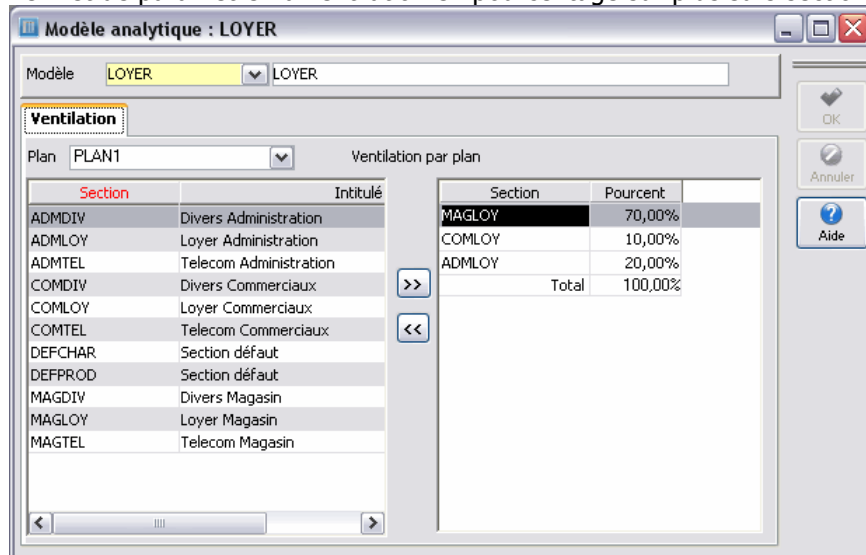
Modèle analytique : LOYER

Modèle LOYER LOYER

Ventilation

Plan PLAN1

Ventilation par plan

| Section | Intitulé |
|---|---|
| ADMDIV | Divers Administration |
| ADMLOY | Loyer Administration |
| ADMTEL | Telecom Administration |
| COMDIV | Divers Commerciaux |
| COMLOY | Loyer Commerciaux |
| COMTEL | Telecom Commerciaux |
| DEFCHAR | Section défaut |
| DEFPROD | Section défaut |
| MAGDIV | Divers Magasin |
| MAGLOY | Loyer Magasin |
| MAGTEL | Telecom Magasin |

>>

<<

| Section | Pourcent |
|---|---|
| MAGLOY | 70,00% |
| COMLOY | 10,00% |
| ADMLOY | 20,00% |
| Total | 100,00% |

OK

Annuler

Aide